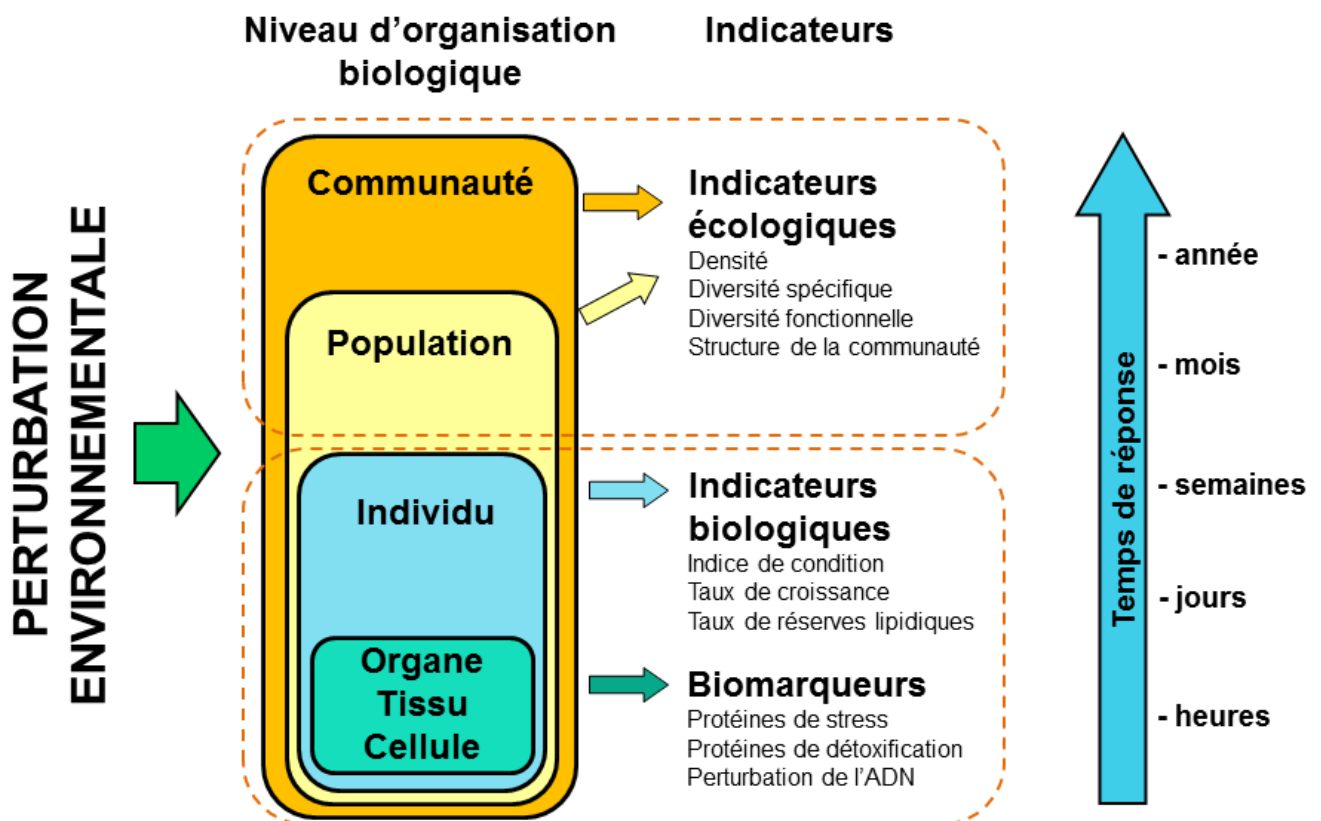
PERTURBATION ENVIRONNEMENTALE

Niveau d'organisation biologique

Communauté

Population

Individu

Organe
Tissu
Cellule

Indicateurs

Indicateurs écologiques
Densité
Diversité spécifique
Diversité fonctionnelle
Structure de la communauté

Indicateurs biologiques
Indice de condition
Taux de croissance
Taux de réserves lipidiques

Biomarqueurs
Protéines de stress
Protéines de détoxification
Perturbation de l'ADN

Temps de réponse

- année
- mois
- semaines
- jours
- heures